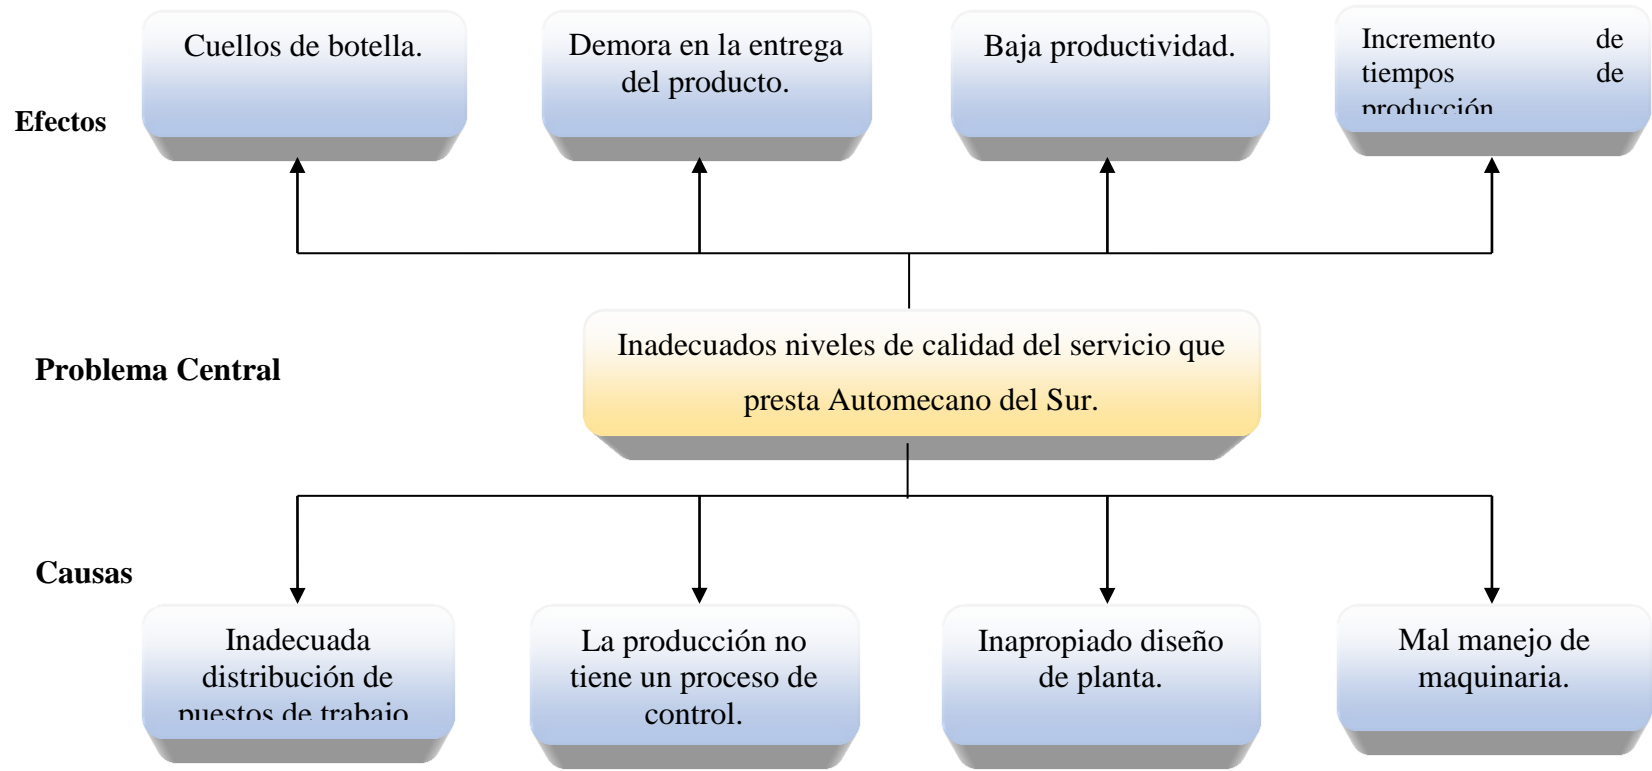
Efectos

Cuellos de botella.

Demora en la entrega del producto.

Baja productividad.

Incremento de tiempos de producción

Problema Central

Inadecuados niveles de calidad del servicio que presta Automecano del Sur.

Causas

Inadecuada distribución de puestos de trabajo

La producción no tiene un proceso de control.

Inapropiado diseño de planta.

Mal manejo de maquinaria.